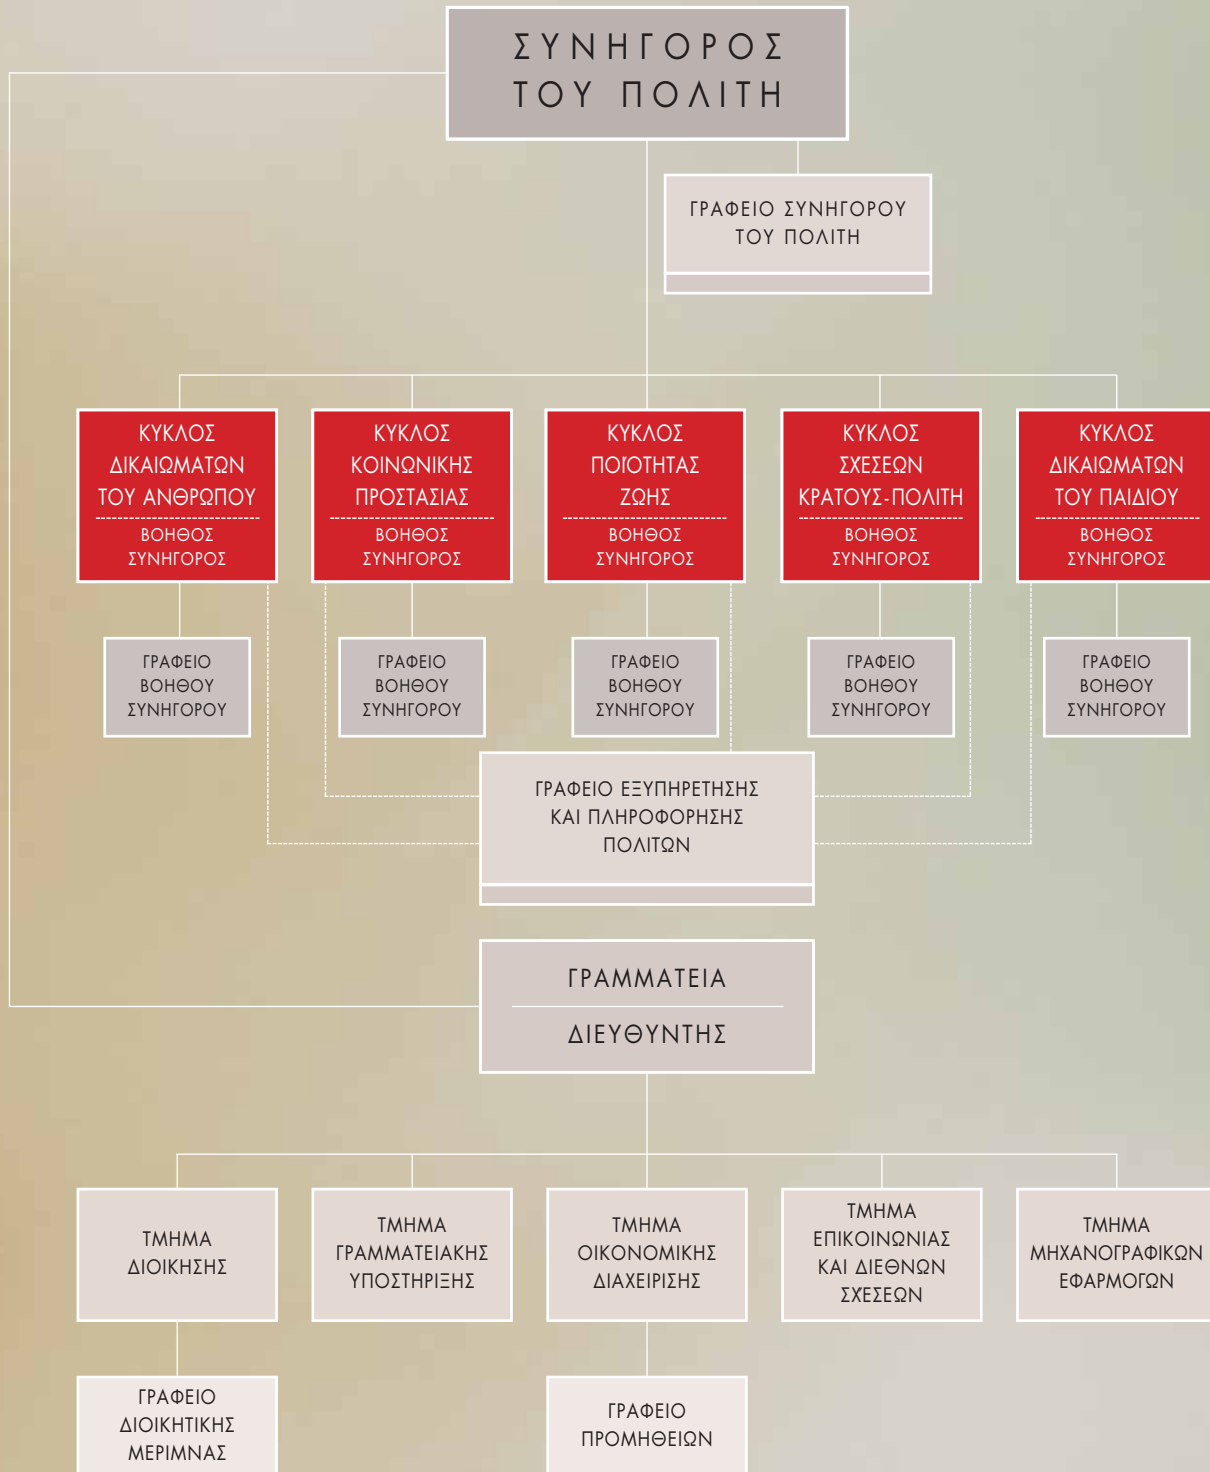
ΣΥΝΗΓΟΡΟΣ
ΤΟΥ ΠΟΛΙΤΗ

ΓΡΑΦΕΙΟ ΣΥΝΗΓΟΡΟΥ
ΤΟΥ ΠΟΛΙΤΗ

ΚΥΚΛΟΣ
ΔΙΚΑΙΩΜΑΤΩΝ
ΤΟΥ ΑΝΘΡΩΠΟΥ
ΒΟΗΘΟΣ
ΣΥΝΗΓΟΡΟΣ

ΚΥΚΛΟΣ
ΚΟΙΝΩΝΙΚΗΣ
ΠΡΟΣΤΑΣΙΑΣ
ΒΟΗΘΟΣ
ΣΥΝΗΓΟΡΟΣ

ΚΥΚΛΟΣ
ΠΟΙΟΤΗΤΑΣ
ΖΩΗΣ
ΒΟΗΘΟΣ
ΣΥΝΗΓΟΡΟΣ

ΚΥΚΛΟΣ
ΣΧΕΣΕΩΝ
ΚΡΑΤΟΥΣ-ΠΟΛΙΤΗ
ΒΟΗΘΟΣ
ΣΥΝΗΓΟΡΟΣ

ΚΥΚΛΟΣ
ΔΙΚΑΙΩΜΑΤΩΝ
ΤΟΥ ΠΑΙΔΙΟΥ
ΒΟΗΘΟΣ
ΣΥΝΗΓΟΡΟΣ

ΓΡΑΦΕΙΟ
ΒΟΗΘΟΥ
ΣΥΝΗΓΟΡΟΥ

ΓΡΑΦΕΙΟ
ΒΟΗΘΟΥ
ΣΥΝΗΓΟΡΟΥ

ΓΡΑΦΕΙΟ
ΒΟΗΘΟΥ
ΣΥΝΗΓΟΡΟΥ

ΓΡΑΦΕΙΟ
ΒΟΗΘΟΥ
ΣΥΝΗΓΟΡΟΥ

ΓΡΑΦΕΙΟ
ΒΟΗΘΟΥ
ΣΥΝΗΓΟΡΟΥ

ΓΡΑΦΕΙΟ ΕΞΥΠΗΡΕΤΗΣΗΣ
ΚΑΙ ΠΛΗΡΟΦΟΡΗΣΗΣ
ΠΟΛΙΤΩΝ

ΓΡΑΜΜΑΤΕΙΑ
ΔΙΕΥΘΥΝΤΗΣ

ΤΜΗΜΑ
ΔΙΟΙΚΗΣΗΣ

ΤΜΗΜΑ
ΓΡΑΜΜΑΤΕΙΑΚΗΣ
ΥΠΟΣΤΗΡΙΞΗΣ

ΤΜΗΜΑ
ΟΙΚΟΝΟΜΙΚΗΣ
ΔΙΑΧΕΙΡΙΣΗΣ

ΤΜΗΜΑ
ΕΠΙΚΟΙΝΩΝΙΑΣ
ΚΑΙ ΔΙΕΘΝΩΝ
ΣΧΕΣΕΩΝ

ΤΜΗΜΑ
ΜΗΧΑΝΟΓΡΑΦΙΚΩΝ
ΕΦΑΡΜΟΓΩΝ

ΓΡΑΦΕΙΟ
ΔΙΟΙΚΗΤΙΚΗΣ
ΜΕΡΙΜΝΑΣ

ΓΡΑΦΕΙΟ
ΠΡΟΜΗΘΕΙΩΝ